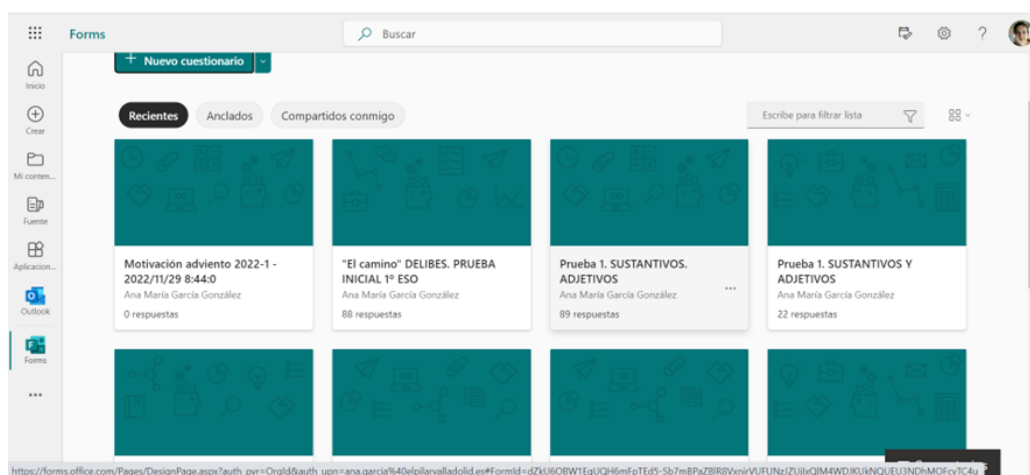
Forms

Buscar

Inicio

Crear

Mi conten...

Fuente

Aplicacion...

Outlook

Forms

...

+ Nuevo cuestionario

Recientes

Anclados

Compartidos conmigo

Escribe para filtrar lista

Motivación adviento 2022-1 - 2022/11/29 8:44:0
Ana María García González
0 respuestas

"El camino" DELIBES. PRUEBA INICIAL 1º ESO
Ana María García González
88 respuestas

Prueba 1. SUSTANTIVOS. ADJETIVOS
Ana María García González
89 respuestas

Prueba 1. SUSTANTIVOS Y ADJETIVOS
Ana María García González
22 respuestas

https://forms.office.com/Pages/DesignPage.aspx?auth_pvr=OrgId&auth_upn=ana.garcia%40elpilarvalladolid.es#FormId=dZkU6OBW1EqUQH6mFpTEd5-5b7mBPaZBIRBVxnirVUFUNzlZUjlxQlM4WDJKUkNQUEU3NDhMOFcyTC4u